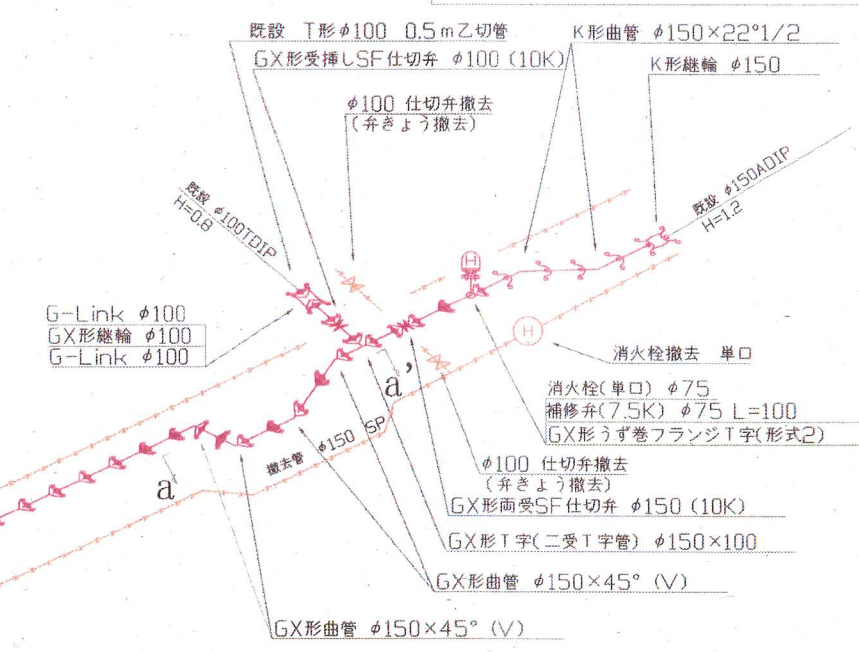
既設 T形$\phi$100 0.5m乙切管
GX形受挿しSF仕切弁 $\phi$100 (10K)
K形曲管 $\phi150\times22°1/2$
K形継輪 $\phi$150
$\phi$100 仕切弁撤去
(弁きょう撤去)
既設 $\phi$100TDIP
H=0.8
既設 $\phi$150ADIP
H=1.2
H
H
G-Link $\phi$100
GX形継輪 $\phi$100
G-Link $\phi$100
消火栓撤去 単口
a'
消火栓(単口) $\phi$75
補修弁(7.5K) $\phi$75 L=100
GX形うず巻フランジT字(形式2)
撤去管
$\phi$150 SP
a
$\phi$100 仕切弁撤去
(弁きょう撤去)
GX形両受SF仕切弁 $\phi$150 (10K)
GX形T字(二受T字管) $\phi150\times100$
GX形曲管 $\phi150\times45°$ (V)
GX形曲管 $\phi150\times45°$ (V)